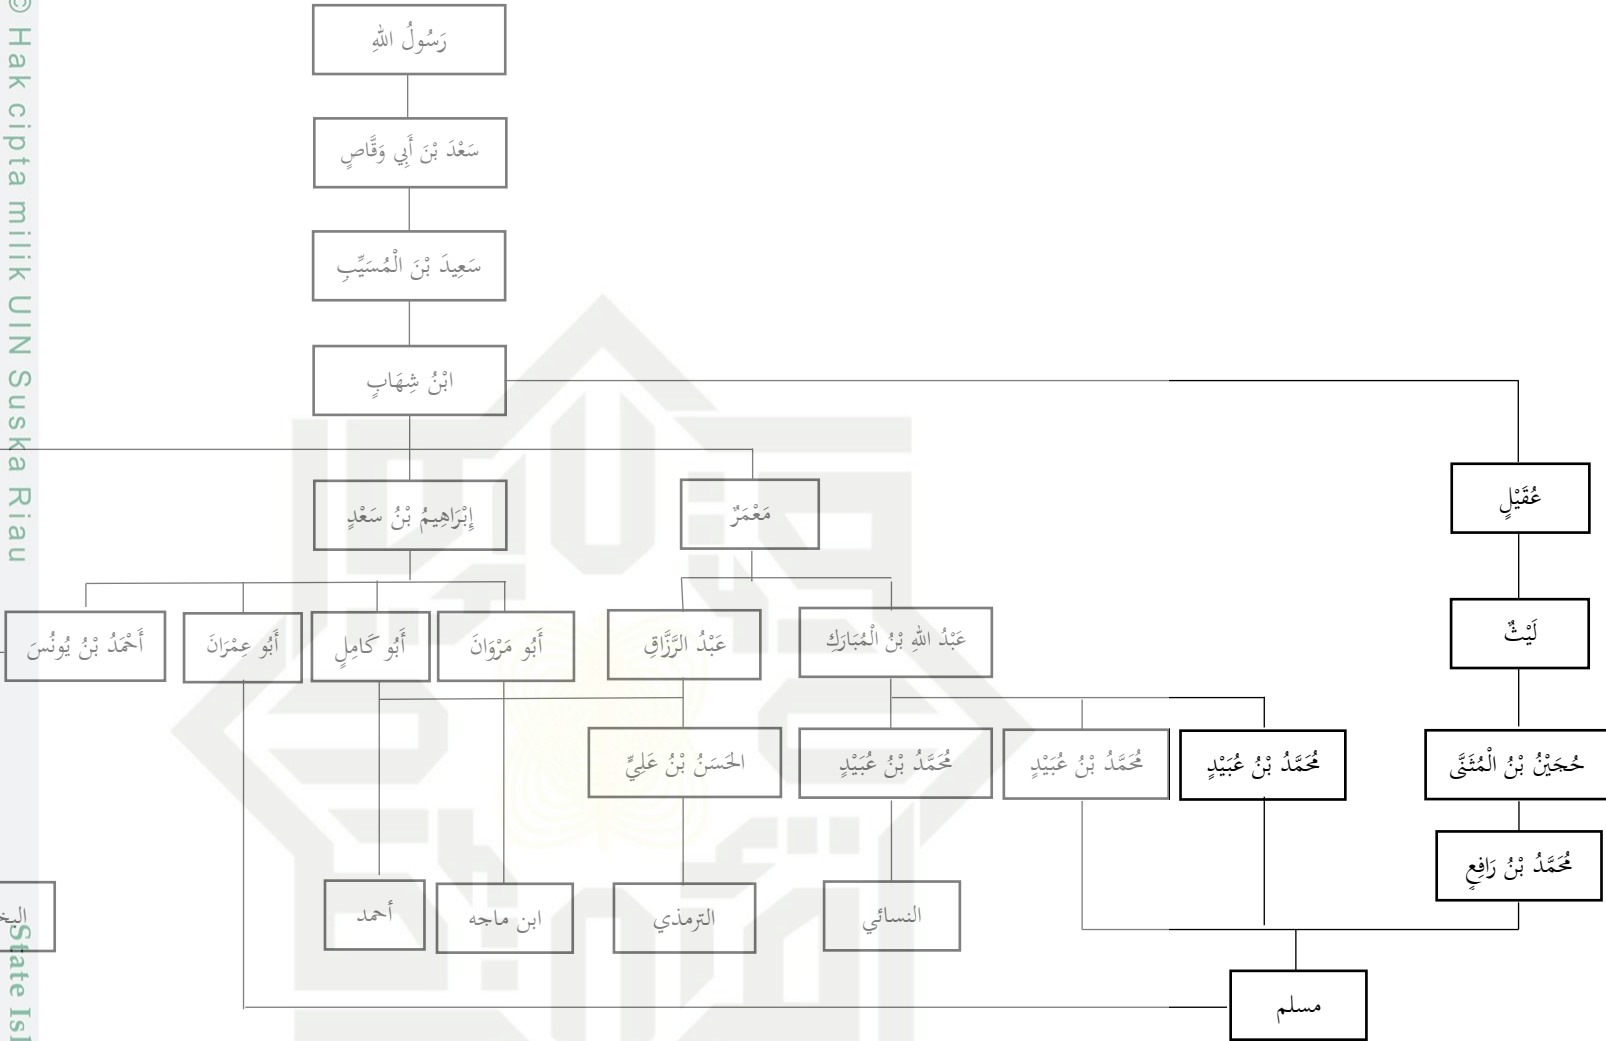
© Hak cipta milik UIN Suska Riau

رَسُولُ اللهِ

سَعْدَ بْنَ أَبِي وَقَّاصٍ

سَعِيدَ بْنَ الْمُسَيِّبِ

ابْنُ شِهَابٍ

عُقَيْلٍ

إِبْرَاهِيمُ بْنُ سَعْدٍ

مَعْمَرٌ

لَيْثٌ

أَحْمَدُ بْنُ يُونُسَ

أَبُو عِمْرَانَ

أَبُو كَامِلٍ

أَبُو مَرْوَانَ

عَبْدُ الرَّزَّاقِ

عَبْدُ اللهِ بْنُ الْمُبَارَكِ

الحَسَنُ بْنُ عَلِيٍّ

مُحَمَّدُ بْنُ عُبَيْدٍ

مُحَمَّدُ بْنُ عُبَيْدٍ

مُحَمَّدُ بْنُ عُبَيْدٍ

حُجَيْنُ بْنُ الْمُثَنَّى

مُحَمَّدُ بْنُ رَافِعٍ

البخ

أحمد

ابن ماجه

الترمذي

النسائي

مسلم

State Isl